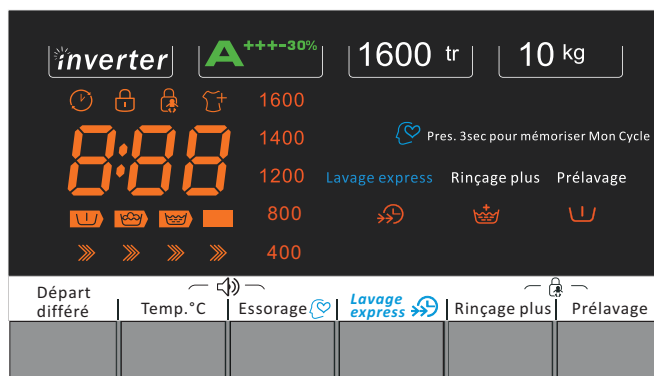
inverter
A +++-30%
1600 tr
10 kg

1600
1400
1200
800
400

8:88

Pres. 3sec pour mémoriser Mon Cycle

Lavage express
Rinçage plus
Prélavage

Départ différé
Temp.°C
Essorage
Lavage express
Rinçage plus
Prélavage